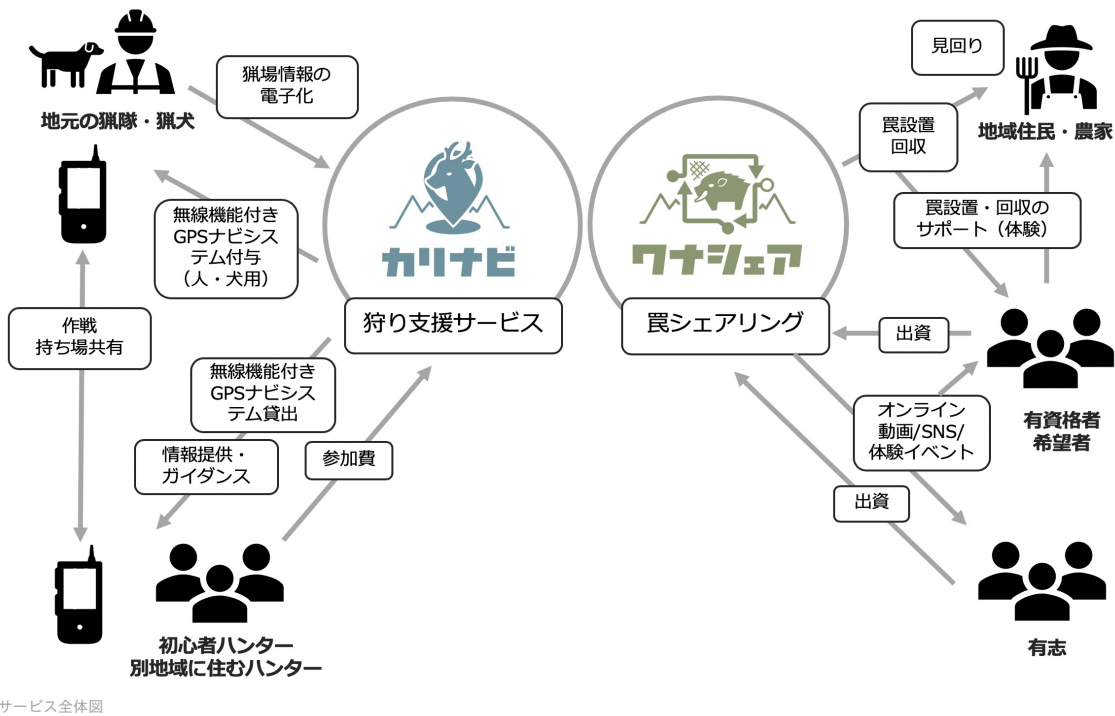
地元の猟隊・猟犬

猟場情報の電子化

無線機能付きGPSナビシステム付与（人・犬用）

作戦持ち場共有

カリナビ

狩り支援サービス

無線機能付きGPSナビシステム貸出

情報提供・ガイダンス

参加費

初心者ハンター
別地域に住むハンター

見回り

地域住民・農家

罠設置回収

罠設置・回収のサポート（体験）

ワナシェア

罠シェアリング

出資

有資格者希望者

オンライン動画/SNS/体験イベント

出資

有志

サービス全体図